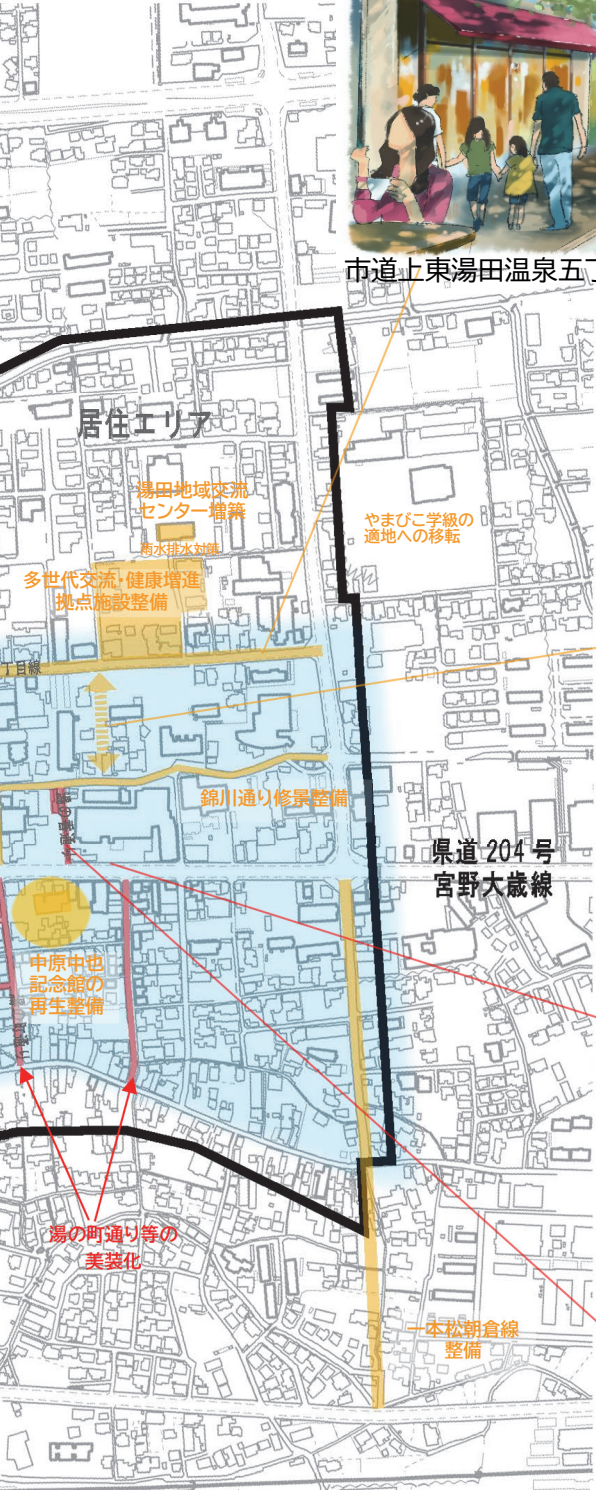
市道上東湯田温泉五丁

居住エリア

湯田地域交流センター補築

雨水排水対策

多世代交流・健康増進拠点施設整備

やまびこ学級の適地への移転

丁目線

錦川通り修景整備

県道 204 号
宮野大歳線

中原中也記念館の再生整備

湯の町通り等の美装化

一本松朝倉線整備